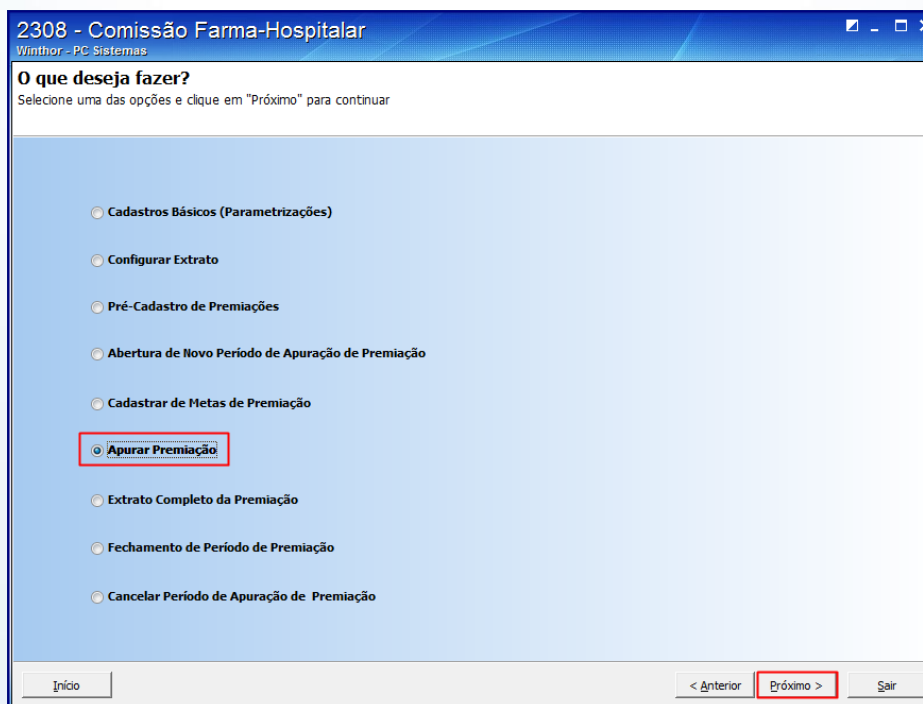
2308 - Comissão Farma-Hospitalar
Winthor - PC Sistemas

O que deseja fazer?
Selecione uma das opções e clique em "Próximo" para continuar

Cadastros Básicos (Parametrizações)

Configurar Extrato

Pré-Cadastro de Premiações

Abertura de Novo Período de Apuração de Premiação

Cadastrar de Metas de Premiação

Apurar Premiação

Extrato Completo da Premiação

Fechamento de Período de Premiação

Cancelar Período de Apuração de Premiação

Início

< Anterior

Próximo >

Sair